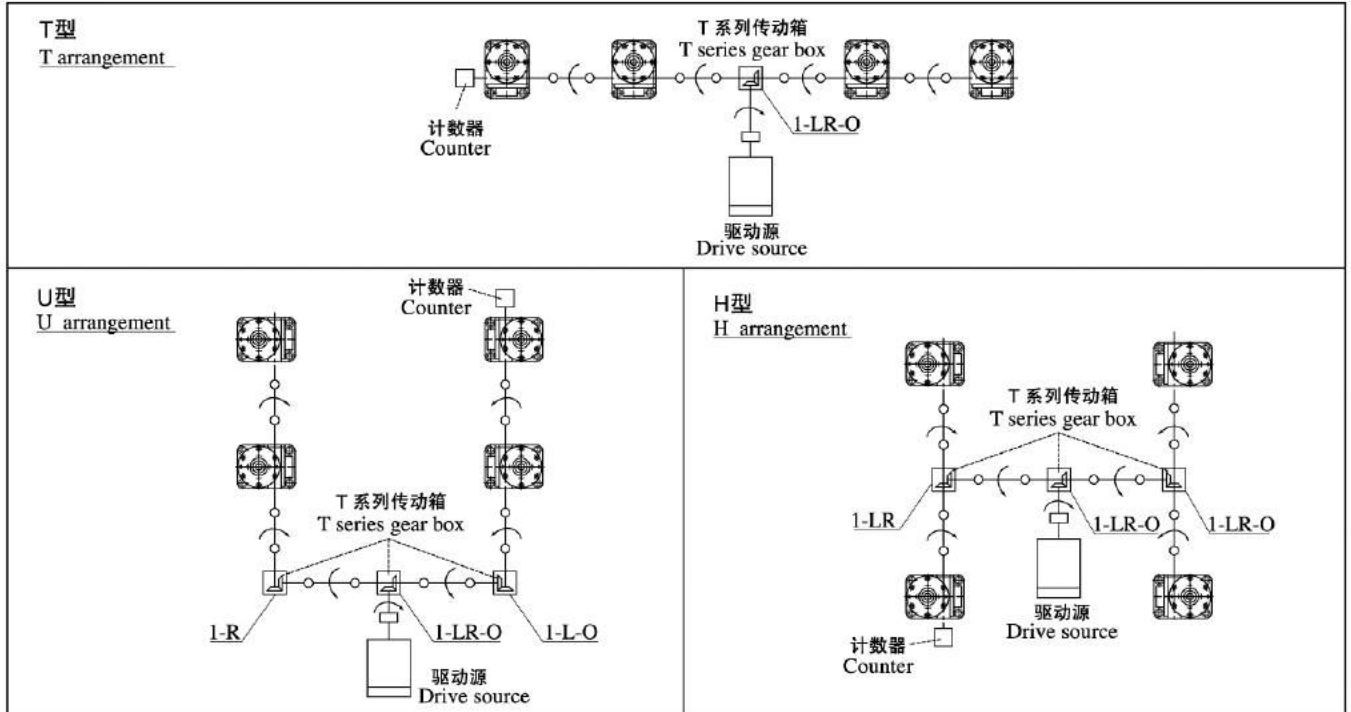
T型
T arrangement

T系列传动箱
T series gear box

计数器
Counter

1-LR-O

驱动源
Drive source

U型
U arrangement

计数器
Counter

T系列传动箱
T series gear box

1-R

1-LR-O

1-L-O

驱动源
Drive source

H型
H arrangement

T系列传动箱
T series gear box

1-LR

1-LR-O

1-LR-O

驱动源
Drive source

计数器
Counter